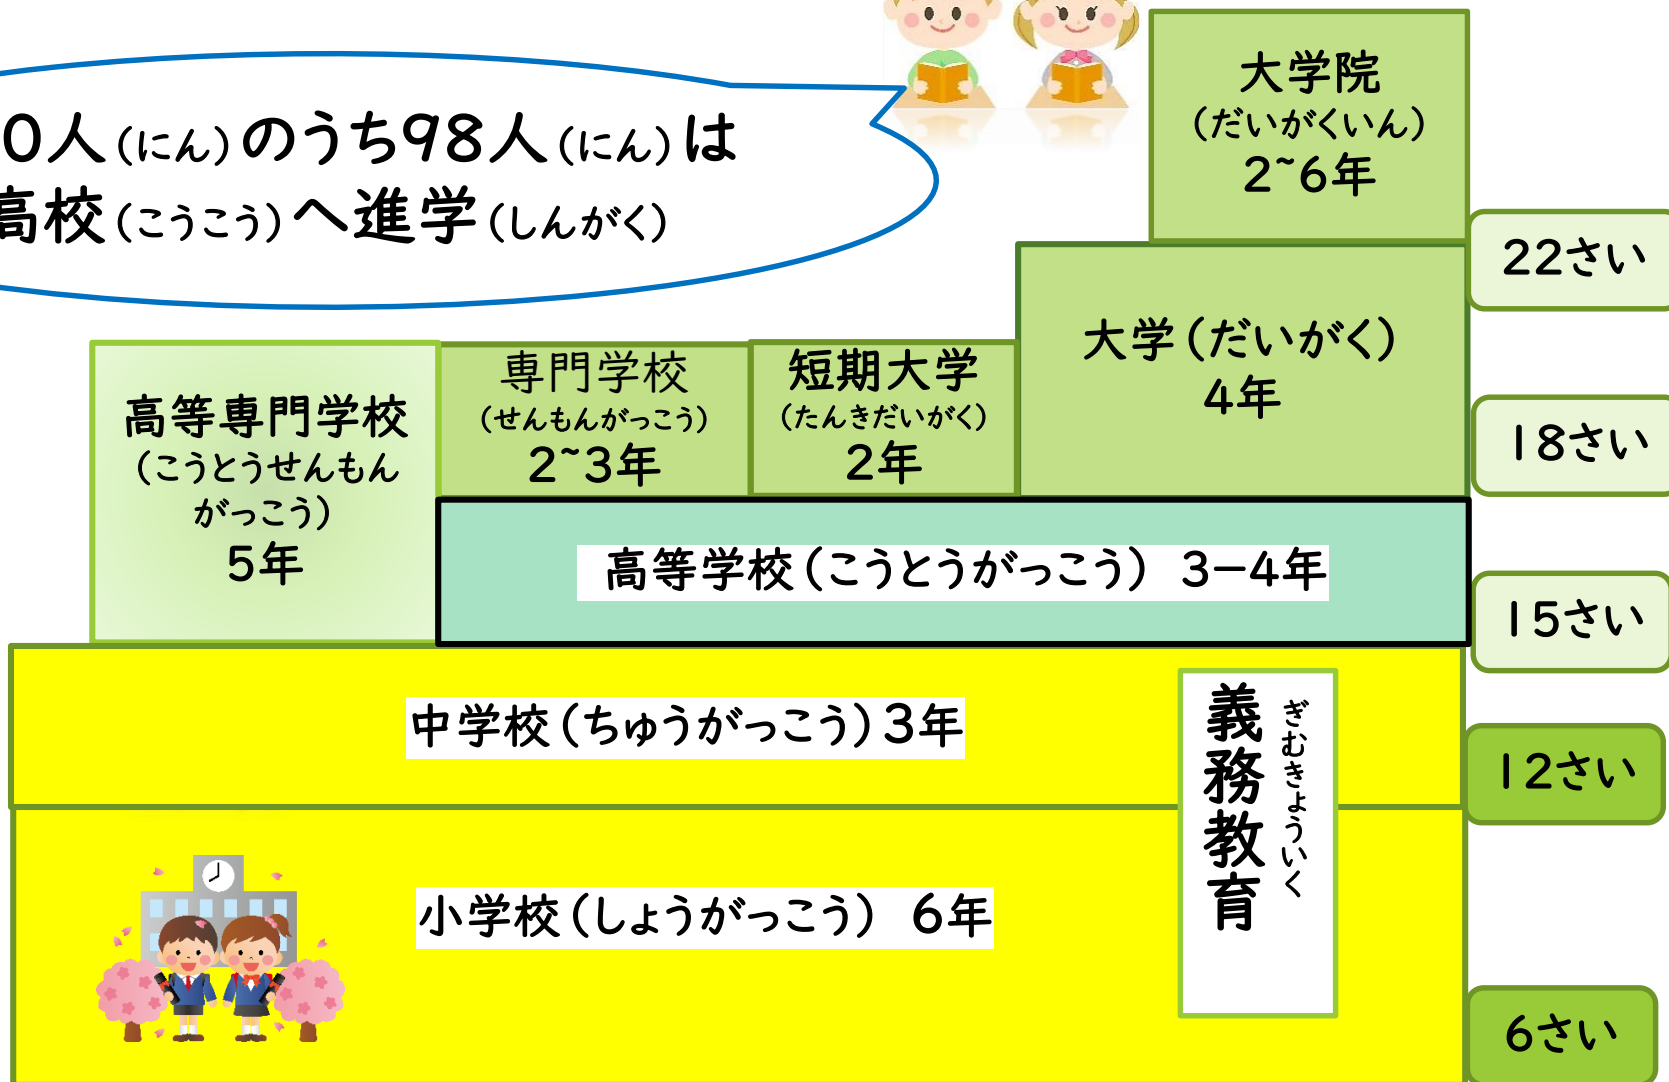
0人(にん)のうち98人(にん)は
高校(こうこう)へ進学(しんがく)

大学院
(だいがくいん)
2~6年

22さい

大学(だいがく)
4年

18さい

高等専門学校
(こうとうせんもんがっこう)
5年

専門学校
(せんもんがっこう)
2~3年

短期大学
(たんきだいがく)
2年

高等学校(こうとうがっこう) 3−4年

15さい

中学校(ちゅうがっこう)3年

義務教育
ぎむきょういく

12さい

小学校(しょうがっこう) 6年

6さい